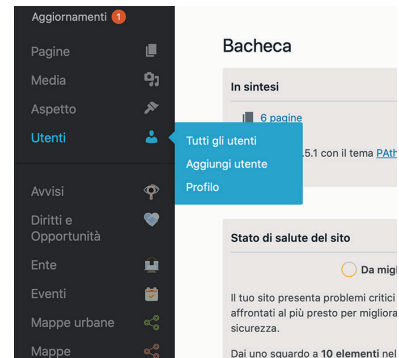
Aggiornamenti 1
Pagine
Media
Aspetto
Utenti
Tutti gli utenti
Aggiungi utente
Profilo
Avvisi
Diritti e Opportunità
Ente
Eventi
Mappe urbane
Mappe

Bacheca
In sintesi
6 pagine
.5.1 con il tema PAth

Stato di salute del sito
Da migl
Il tuo sito presenta problemi critici affrontati al più presto per migliora sicurezza.
Dai uno sguardo a 10 elementi nel